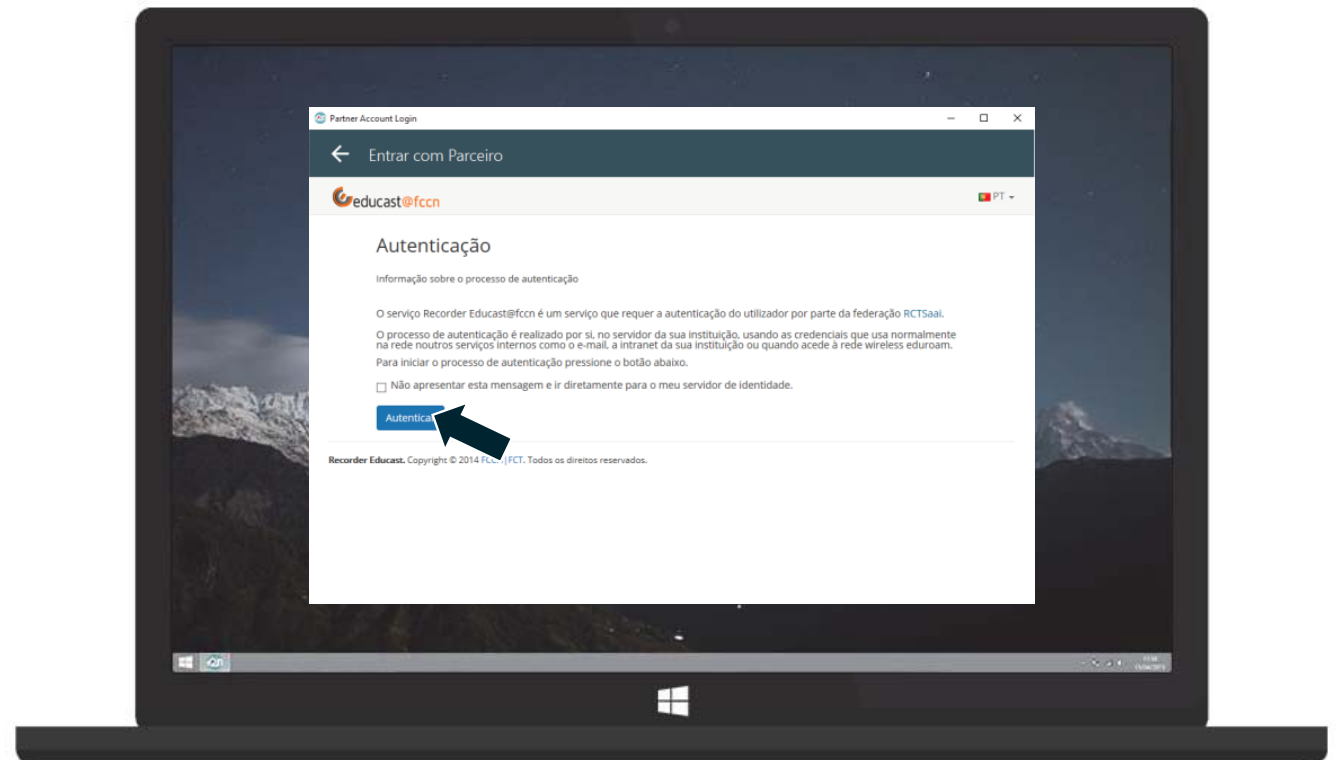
Partner Account Login

Entrar com Parceiro

educast@fccn

PT

Autenticação

Informação sobre o processo de autenticação

O serviço Recorder Educast@fccn é um serviço que requer a autenticação do utilizador por parte da federação RCTSaai.

O processo de autenticação é realizado por si, no servidor da sua instituição, usando as credenciais que usa normalmente na rede noutros serviços internos como o e-mail, a intranet da sua instituição ou quando acede à rede wireless eduroam.

Para iniciar o processo de autenticação pressione o botão abaixo.

Não apresentar esta mensagem e ir diretamente para o meu servidor de identidade.

Autentica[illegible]

Recorder Educast. Copyright © 2014 FC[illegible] | FCT. Todos os direitos reservados.